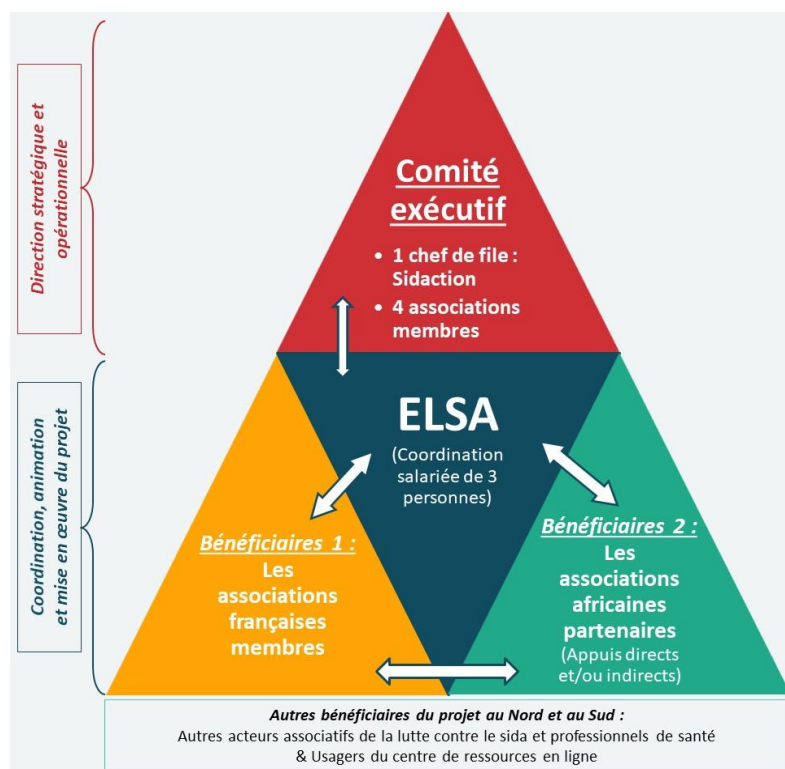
Direction stratégique et opérationnelle

Coordination, animation et mise en œuvre du projet

Comité exécutif

• 1 chef de file : Sidaction
• 4 associations membres

ELSA

(Coordination salariée de 3 personnes)

Bénéficiaires 1 :
Les associations françaises membres

Bénéficiaires 2 :
Les associations africaines partenaires
(Appuis directs et/ou indirects)

Autres bénéficiaires du projet au Nord et au Sud :
Autres acteurs associatifs de la lutte contre le sida et professionnels de santé & Usagers du centre de ressources en ligne